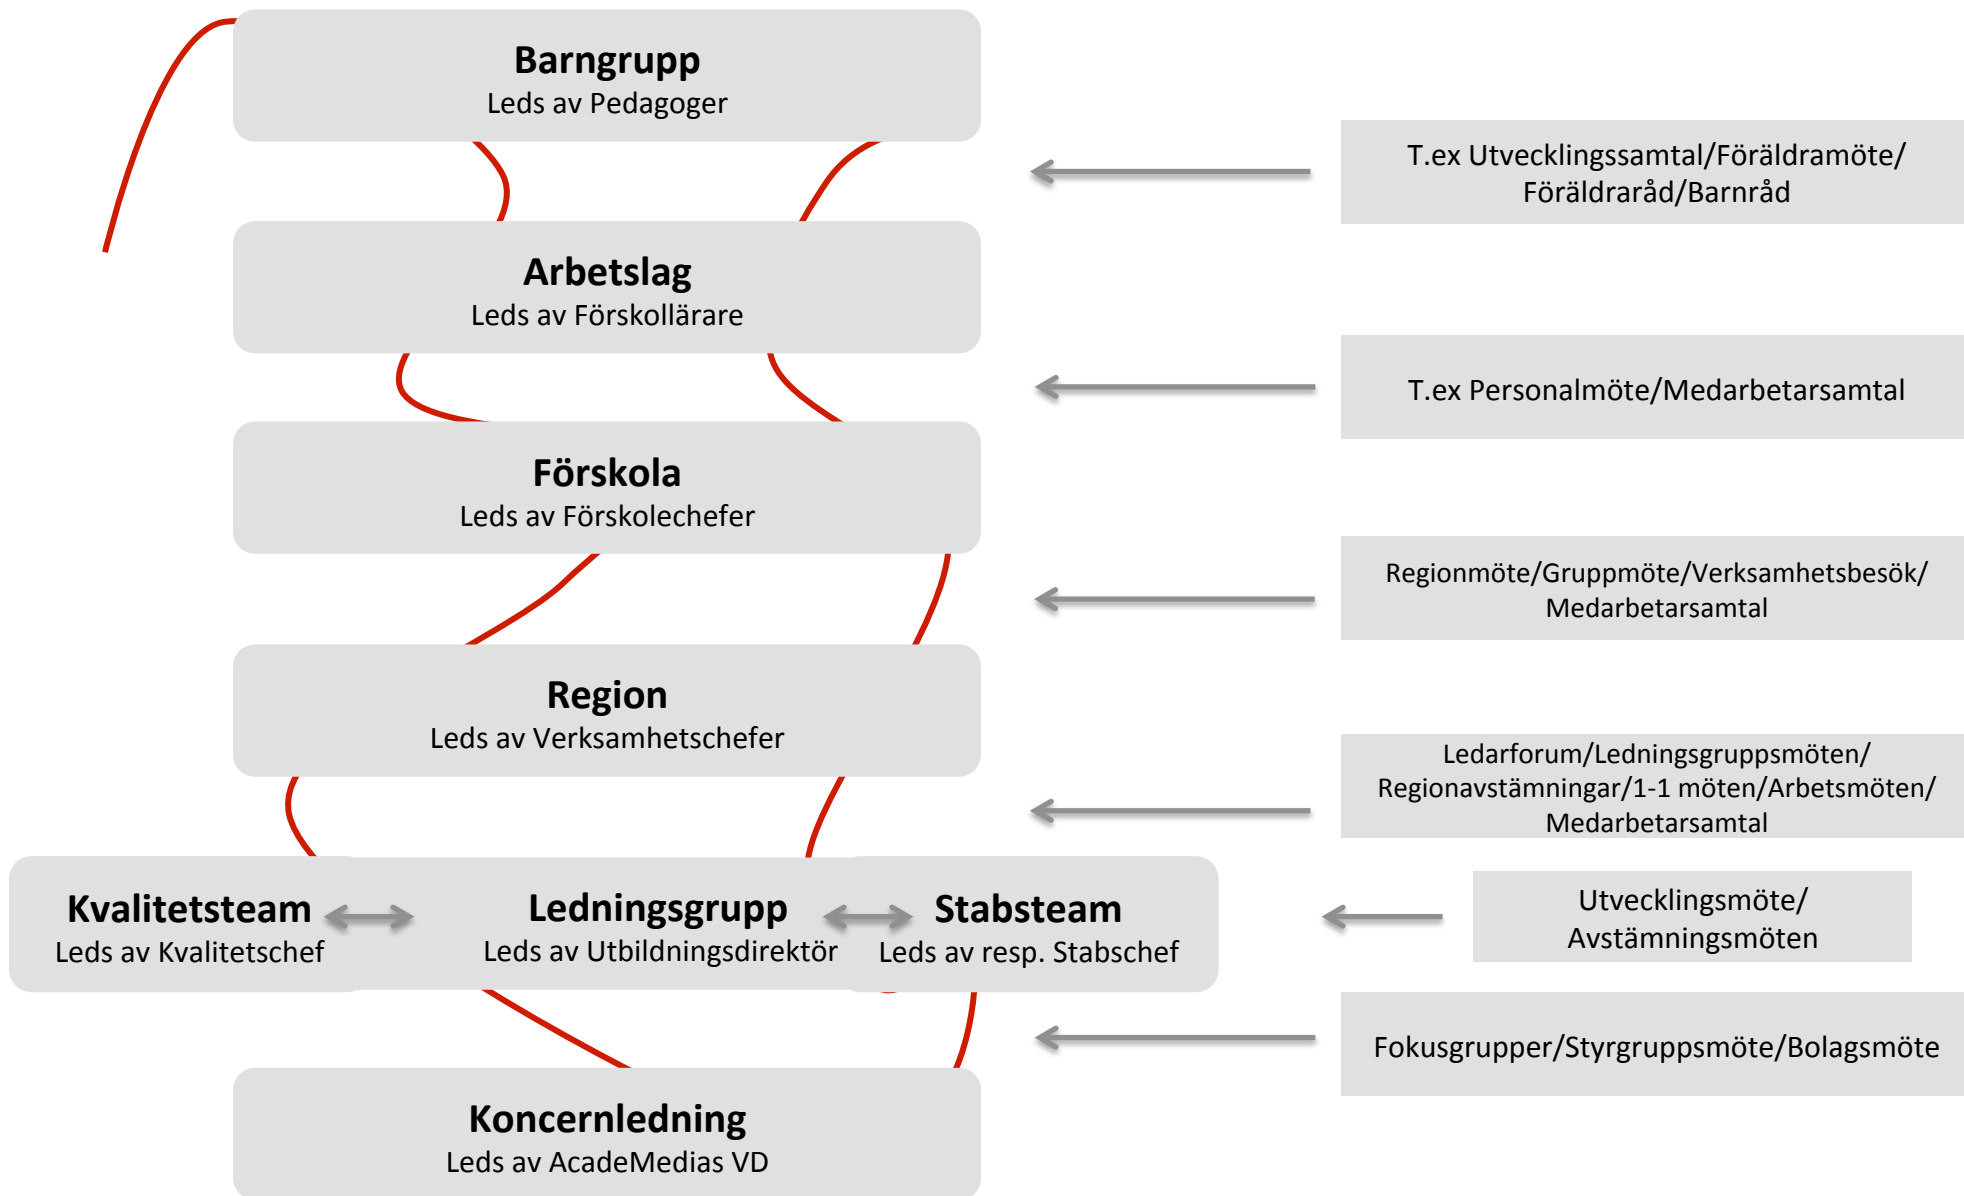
Barngrupp
Leds av Pedagoger

T.ex Utvecklingssamtal/Föräldramöte/ Föräldraråd/Barnråd

Arbetslag
Leds av Förskollärare

T.ex Personalmöte/Medarbetarsamtal

Förskola
Leds av Förskolechefer

Regionmöte/Gruppmöte/Verksamhetsbesök/ Medarbetarsamtal

Region
Leds av Verksamhetschefer

Ledarforum/Ledningsgruppsmöten/ Regionavstämningar/1-1 möten/Arbetsmöten/ Medarbetarsamtal

Kvalitetsteam
Leds av Kvalitetschef

Ledningsgrupp
Leds av Utbildningsdirektör

Stabsteam
Leds av resp. Stabschef

Utvecklingsmöte/ Avstämningsmöten

Fokusgrupper/Styrgruppsmöte/Bolagsmöte

Koncernledning
Leds av AcadeMedias VD